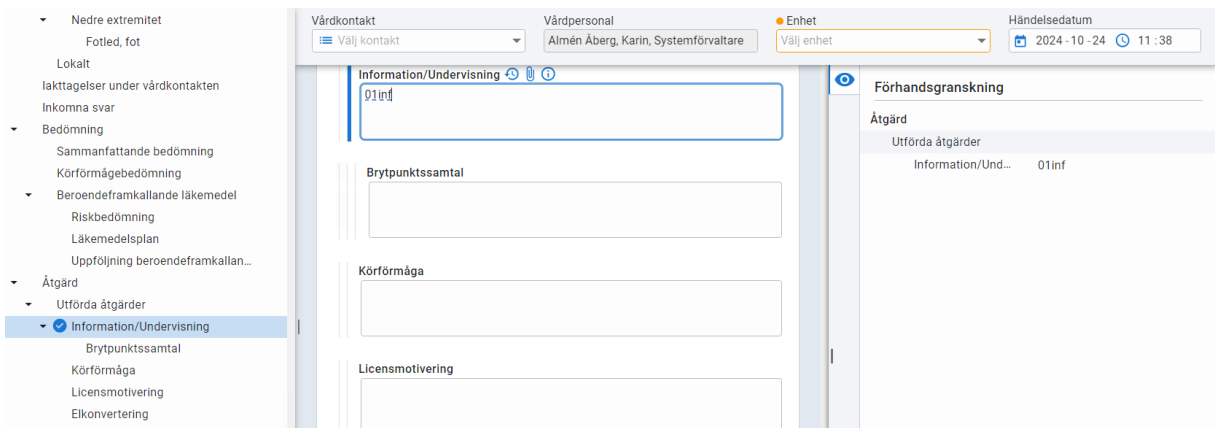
Nedre extremitet
Fotled, fot
Lokalt
Iakttagelser under vårdkontakten
Inkomna svar
Bedömning
Sammanfattande bedömning
Körförmågebedömning
Beroendeframkallande läkemedel
Riskbedömning
Läkemedelsplan
Uppföljning beroendeframkallan...
Åtgärd
Utförda åtgärder
Information/Undervisning
Brytpunktssamtal
Körförmåga
Licensmotivering
Elkonvertering

Vårdkontakt
Välj kontakt
Vårdpersonal
Almén Åberg, Karin, Systemförvaltare
Enhet
Välj enhet
Händelsedatum
2024 - 10 - 24 11 : 38

Information/Undervisning
01inf

Brytpunktssamtal

Körförmåga

Licensmotivering

Förhandsgranskning
Åtgärd
Utförda åtgärder
Information/Und... 01inf